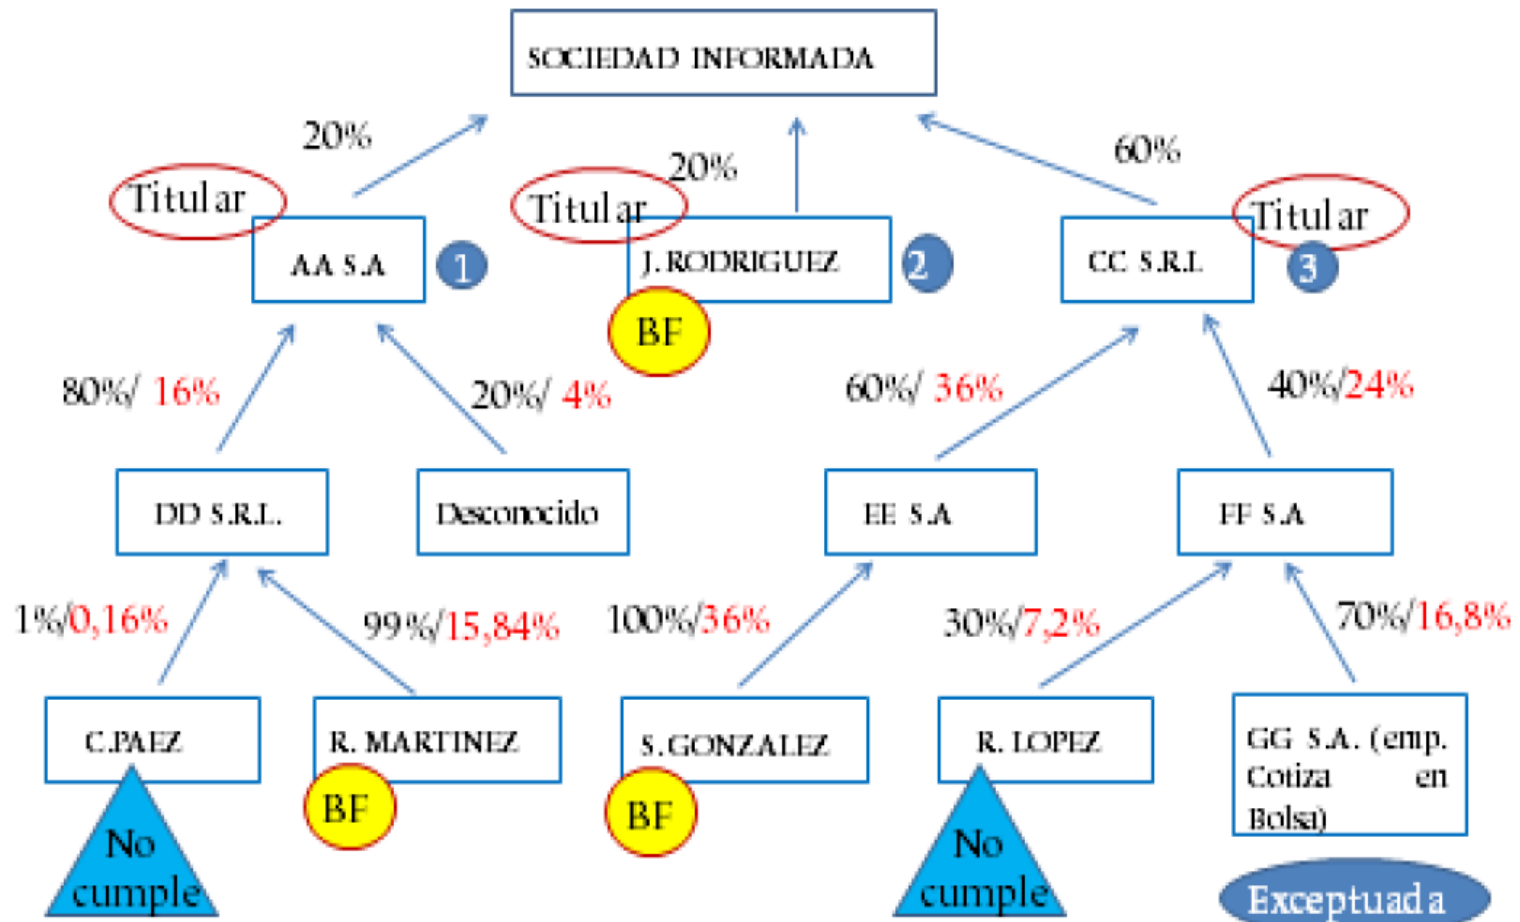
SOCIEDAD INFORMADA

20%
Titular
AA S.A
1

20%
Titular
J. RODRIGUEZ
2
BF

60%
Titular
CC S.R.L
3

80%/ 16%
20%/ 4%
60%/ 36%
40%/24%

DD S.R.L.
Desconocido
EE S.A
FF S.A

1%/0,16%
99%/15,84%
100%/36%
30%/7,2%
70%/16,8%

C.PAEZ
No cumple

R. MARTINEZ
BF

S.GONZALEZ
BF

R. LOPEZ
No cumple

GG S.A. (emp. Cotiza en Bolsa)
Exceptuada